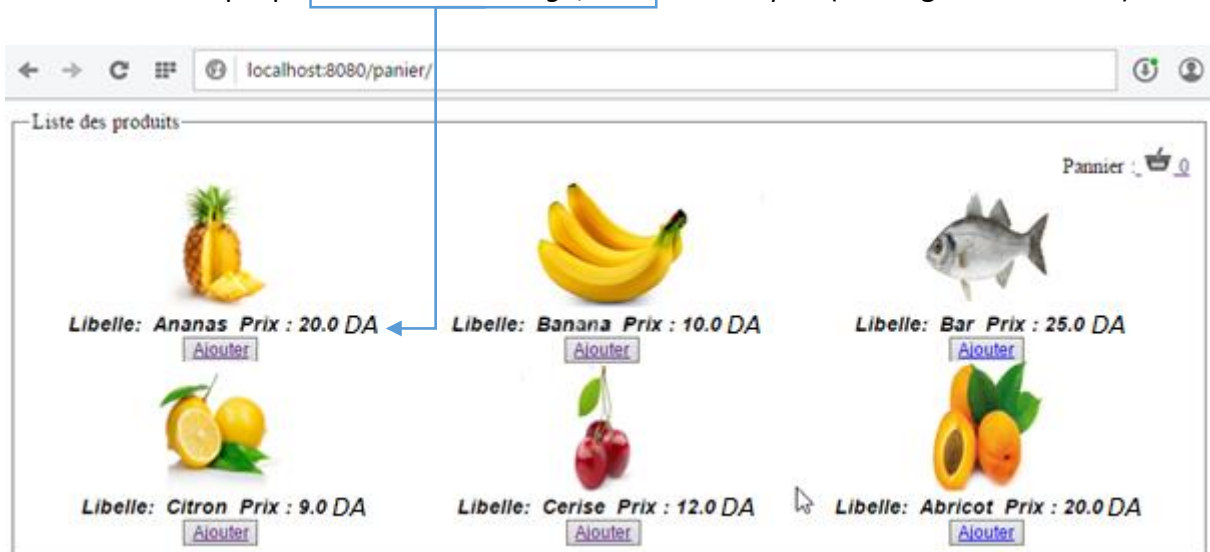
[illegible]

localhost:8080/panier/

Liste des produits

Pannier : 0

Libelle: Ananas Prix : 20.0 DA
Ajouter

Libelle: Banana Prix : 10.0 DA
Ajouter

Libelle: Bar Prix : 25.0 DA
Ajouter

Libelle: Citron Prix : 9.0 DA
Ajouter

Libelle: Cerise Prix : 12.0 DA
Ajouter

Libelle: Abricot Prix : 20.0 DA
Ajouter